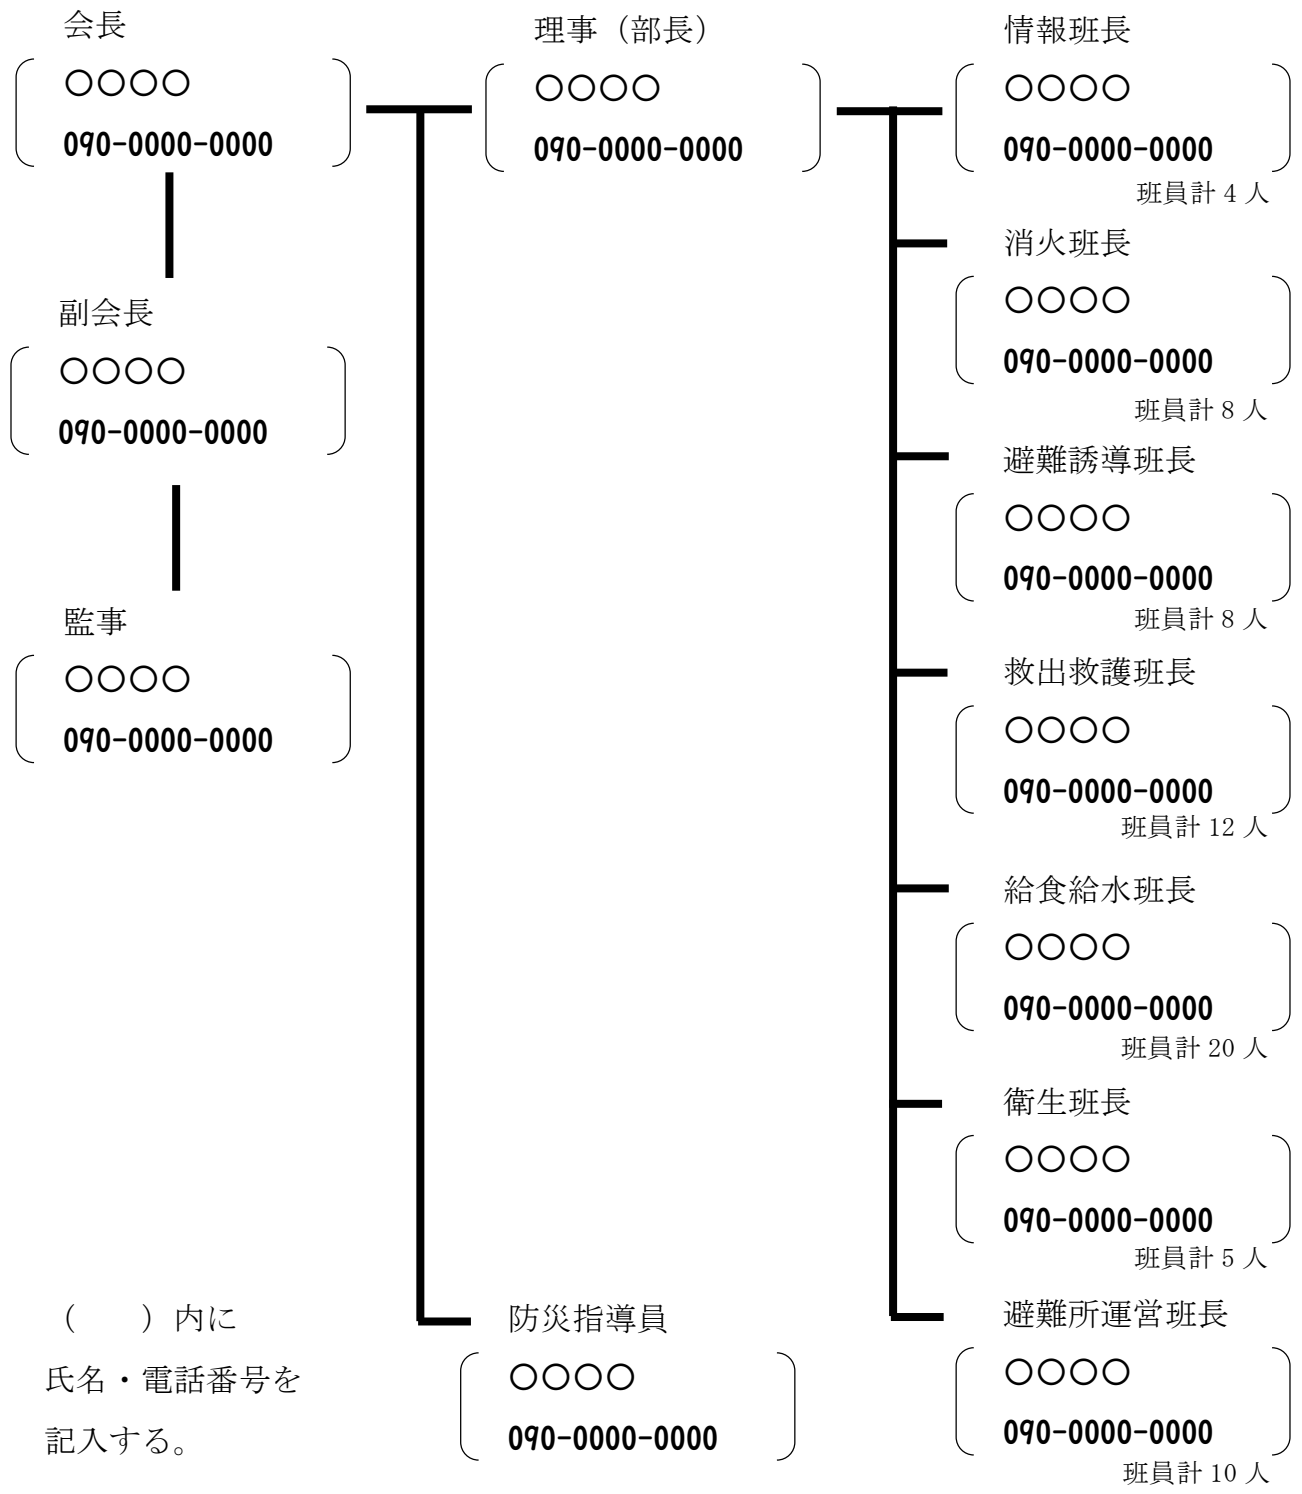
会長
○○○○
090-0000-0000

理事（部長）
○○○○
090-0000-0000

情報班長
○○○○
090-0000-0000
班員計 4 人

消火班長
○○○○
090-0000-0000
班員計 8 人

副会長
○○○○
090-0000-0000

避難誘導班長
○○○○
090-0000-0000
班員計 8 人

監事
○○○○
090-0000-0000

救出救護班長
○○○○
090-0000-0000
班員計 12 人

給食給水班長
○○○○
090-0000-0000
班員計 20 人

衛生班長
○○○○
090-0000-0000
班員計 5 人

（　）内に
氏名・電話番号を
記入する。

防災指導員
○○○○
090-0000-0000

避難所運営班長
○○○○
090-0000-0000
班員計 10 人